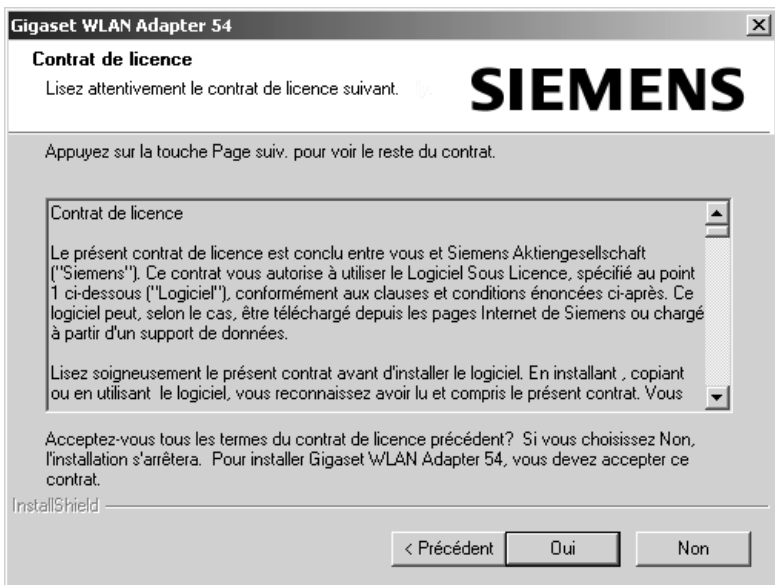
Gigaset WLAN Adapter 54

Contrat de licence

Lisez attentivement le contrat de licence suivant.

SIEMENS

Appuyez sur la touche Page suiv. pour voir le reste du contrat.

Contrat de licence

Le présent contrat de licence est conclu entre vous et Siemens Aktiengesellschaft ("Siemens"). Ce contrat vous autorise à utiliser le Logiciel Sous Licence, spécifié au point 1 ci-dessous ("Logiciel"), conformément aux clauses et conditions énoncées ci-après. Ce logiciel peut, selon le cas, être téléchargé depuis les pages Internet de Siemens ou chargé à partir d'un support de données.

Lisez soigneusement le présent contrat avant d'installer le logiciel. En installant , copiant ou en utilisant le logiciel, vous reconnaissez avoir lu et compris le présent contrat. Vous

Acceptez-vous tous les termes du contrat de licence précédent? Si vous choisissez Non, l'installation s'arrêtera. Pour installer Gigaset WLAN Adapter 54, vous devez accepter ce contrat.

InstallShield

< Précédent

Oui

Non